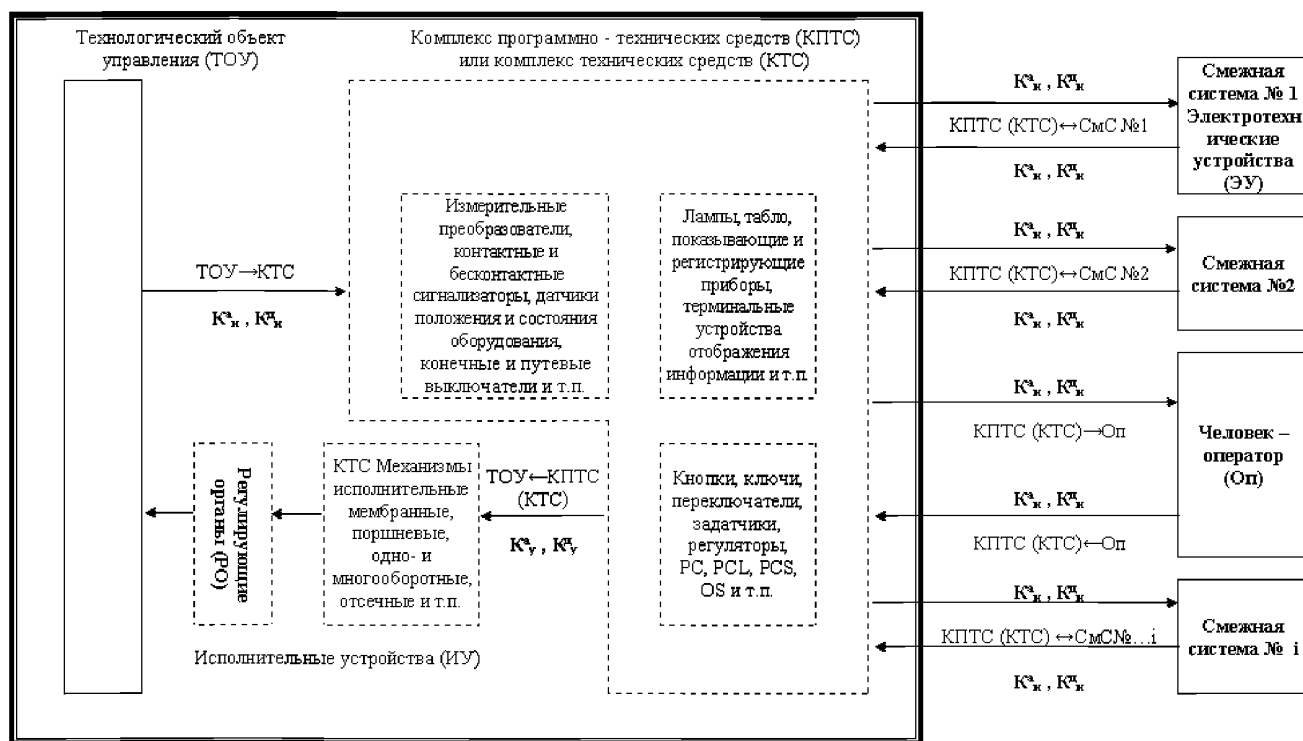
Технологический объект управления (ТОУ)

Комплекс программно - технических средств (КПТС) или комплекс технических средств (КТС)

ТОУ→КТС

$К^а_к$ , $К^д_к$

Измерительные преобразователи, контактные и бесконтактные сигнализаторы, датчики положения и состояния оборудования, конечные и путевые выключатели и т.п.

Лампы, табло, показывающие и регистрирующие приборы, терминальные устройства отображения информации и т.п.

Регулирующие органы (РО)

КТС Механизмы исполнительные мембранные, поршневые, одно- и многооборотные, отсечные и т.п.

ТОУ←КПТС (КТС)

$К^а_у$ , $К^д_у$

Кнопки, ключи, переключатели, задатчики, регуляторы, PC, PCL, PCS, OS и т.п.

Исполнительные устройства (ИУ)

$К^а_к$ , $К^д_к$

КПТС (КТС)↔СмС №1

$К^а_к$ , $К^д_к$

Смежная система № 1 Электротехнические устройства (ЭУ)

$К^а_к$ , $К^д_к$

КПТС (КТС)↔СмС №2

$К^а_к$ , $К^д_к$

Смежная система №2

$К^а_к$ , $К^д_к$

КПТС (КТС)→Оп

$К^а_к$ , $К^д_к$

КПТС (КТС)←Оп

Человек – оператор (Оп)

$К^а_к$ , $К^д_к$

КПТС (КТС) ↔СмС№…i

$К^а_к$ , $К^д_к$

Смежная система № i